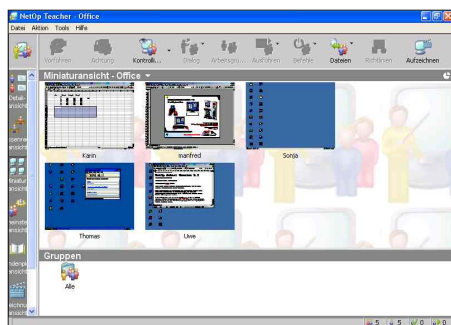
NetOp Teacher - Office

Datei Aktion Tools Hilfe

Vorführen Achtung Kontrolli... Dialog Arbeitsgru... Ausführen Befehle Dateien Richtlinien Aufzeichnen

Detail-ansicht

Miniaturansicht - Office

Karin

manfred

Sonja

Thomas

Uwe

Gruppen

Alle

5 5 0 0